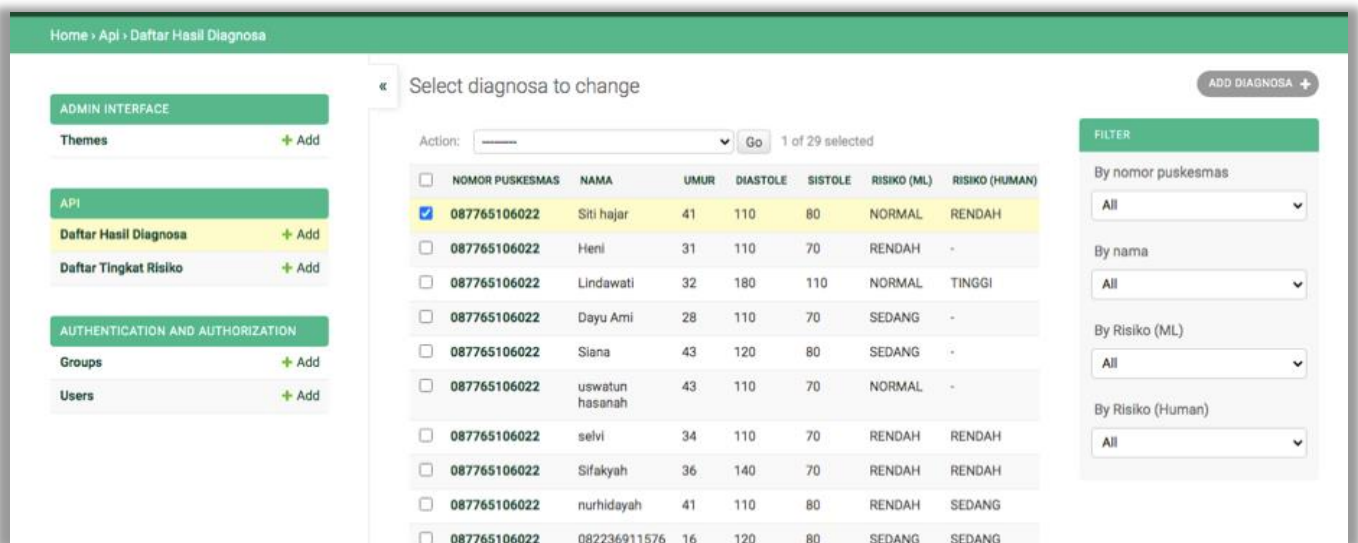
Home › Api › Daftar Hasil Diagnosa

ADMIN INTERFACE
Themes + Add

API
Daftar Hasil Diagnosa + Add
Daftar Tingkat Risiko + Add

AUTHENTICATION AND AUTHORIZATION
Groups + Add
Users + Add

«

Select diagnosa to change

ADD DIAGNOSA +

Action: --------- Go 1 of 29 selected

| | NOMOR PUSKESMAS | NAMA | UMUR | DIASTOLE | SISTOLE | RISIKO (ML) | RISIKO (HUMAN) |
|---|---|---|---|---|---|---|---|
| ☑ | 087765106022 | Siti hajar | 41 | 110 | 80 | NORMAL | RENDAH |
| ☐ | 087765106022 | Heni | 31 | 110 | 70 | RENDAH | - |
| ☐ | 087765106022 | Lindawati | 32 | 180 | 110 | NORMAL | TINGGI |
| ☐ | 087765106022 | Dayu Ami | 28 | 110 | 70 | SEDANG | - |
| ☐ | 087765106022 | Siana | 43 | 120 | 80 | SEDANG | - |
| ☐ | 087765106022 | uswatun hasanah | 43 | 110 | 70 | NORMAL | - |
| ☐ | 087765106022 | selvi | 34 | 110 | 70 | RENDAH | RENDAH |
| ☐ | 087765106022 | Sifakyah | 36 | 140 | 70 | RENDAH | RENDAH |
| ☐ | 087765106022 | nurhidayah | 41 | 110 | 80 | RENDAH | SEDANG |
| ☐ | 087765106022 | 082236911576 | 16 | 120 | 80 | SEDANG | SEDANG |

FILTER

By nomor puskesmas
All

By nama
All

By Risiko (ML)
All

By Risiko (Human)
All